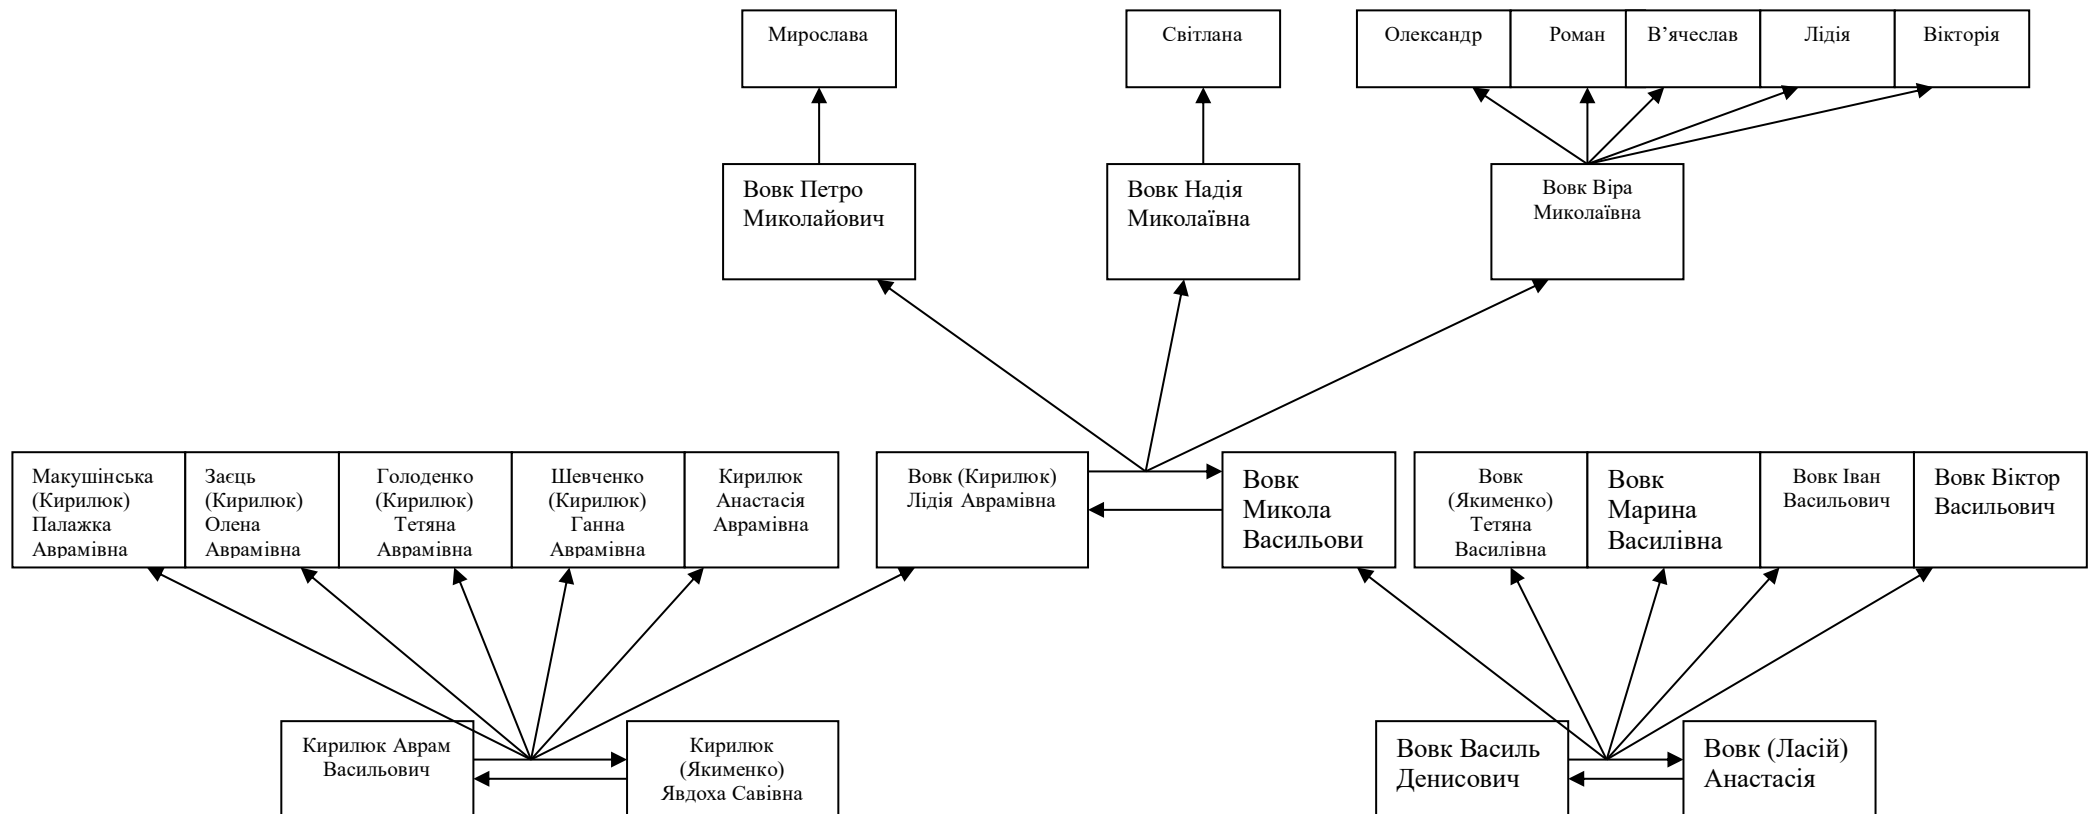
Мирослава

Світлана

Олександр

Роман

В’ячеслав

Лідія

Вікторія

Вовк Петро Миколайович

Вовк Надія Миколаївна

Вовк Віра Миколаївна

Макушінська (Кирилюк) Палажка Аврамівна

Заєць (Кирилюк) Олена Аврамівна

Голоденко (Кирилюк) Тетяна Аврамівна

Шевченко (Кирилюк) Ганна Аврамівна

Кирилюк Анастасія Аврамівна

Вовк (Кирилюк) Лідія Аврамівна

Вовк Микола Васильови

Вовк (Якименко) Тетяна Василівна

Вовк Марина Василівна

Вовк Іван Васильович

Вовк Віктор Васильович

Кирилюк Аврам Васильович

Кирилюк (Якименко) Явдоха Савівна

Вовк Василь Денисович

Вовк (Ласій) Анастасія